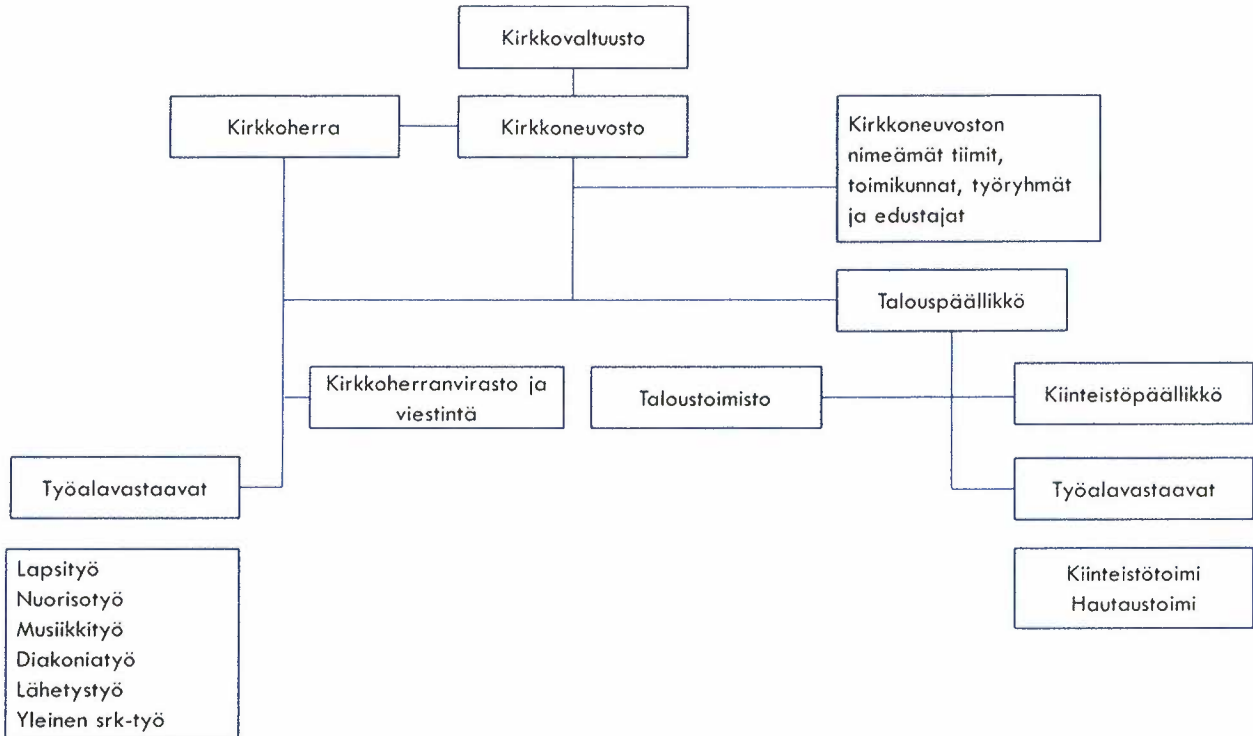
Kirkkovaltuusto

Kirkkoherra

Kirkkoneuvosto

Kirkkoneuvoston nimeämät tiimit, toimikunnat, työryhmät ja edustajat

Talouspäällikkö

Kirkkoherranvirasto ja viestintä

Taloustoimisto

Kiinteistöpäällikkö

Työalavastaavat

Työalavastaavat

Lapsityö
Nuorisotyö
Musiikkityö
Diakoniatyö
Lähetystyö
Yleinen srk-työ

Kiinteistötoimi
Hautaustoimi